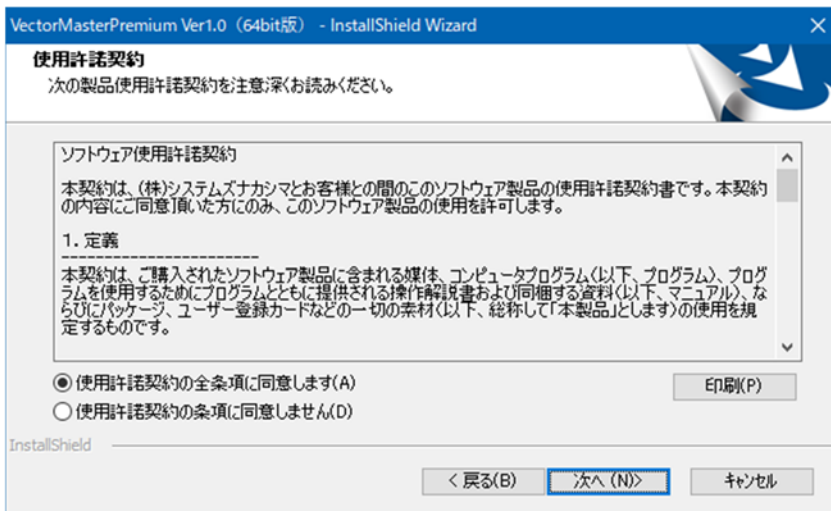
VectorMasterPremium Ver1.0（64bit版） - InstallShield Wizard

使用許諾契約
次の製品使用許諾契約を注意深くお読みください。

ソフトウェア使用許諾契約

本契約は、(株)システムズナカシマとお客様との間のこのソフトウェア製品の使用許諾契約書です。本契約の内容にご同意頂いた方にのみ、このソフトウェア製品の使用を許可します。

1. 定義
------------------------
本契約は、ご購入されたソフトウェア製品に含まれる媒体、コンピュータプログラム(以下、プログラム)、プログラムを使用するためにプログラムとともに提供される操作解説書および同梱する資料(以下、マニュアル)、ならびにパッケージ、ユーザー登録カードなどの一切の素材(以下、総称して「本製品」とします)の使用を規定するものです。

使用許諾契約の全条項に同意します(A)
使用許諾契約の条項に同意しません(D)

印刷(P)

InstallShield

< 戻る(B)
次へ (N)>
キャンセル